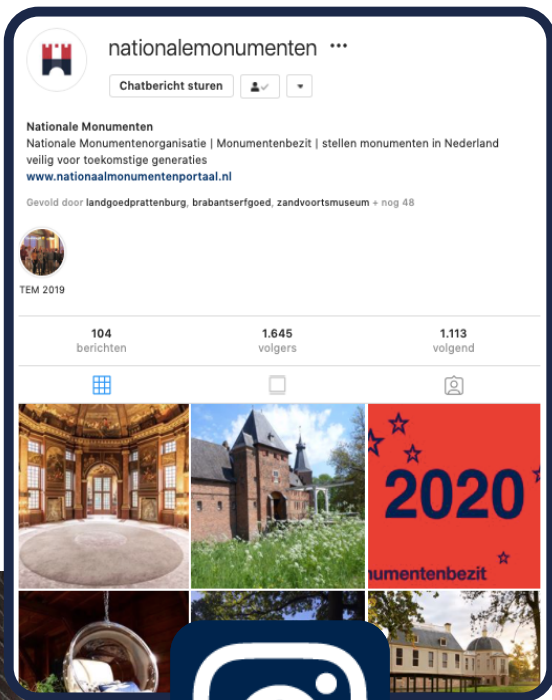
nationalemonumenten •••

Chatbericht sturen

Nationale Monumenten
Nationale Monumentenorganisatie | Monumentenbezit | stellen monumenten in Nederland veilig voor toekomstige generaties
www.nationaalmonumentenportaal.nl

Gevold door landgoedprattenburg, brabantserfgoed, zandvoortsmuseum + nog 48

TEM 2019

104
berichten

1.645
volgers

1.113
volgend

2020
numentenbezit